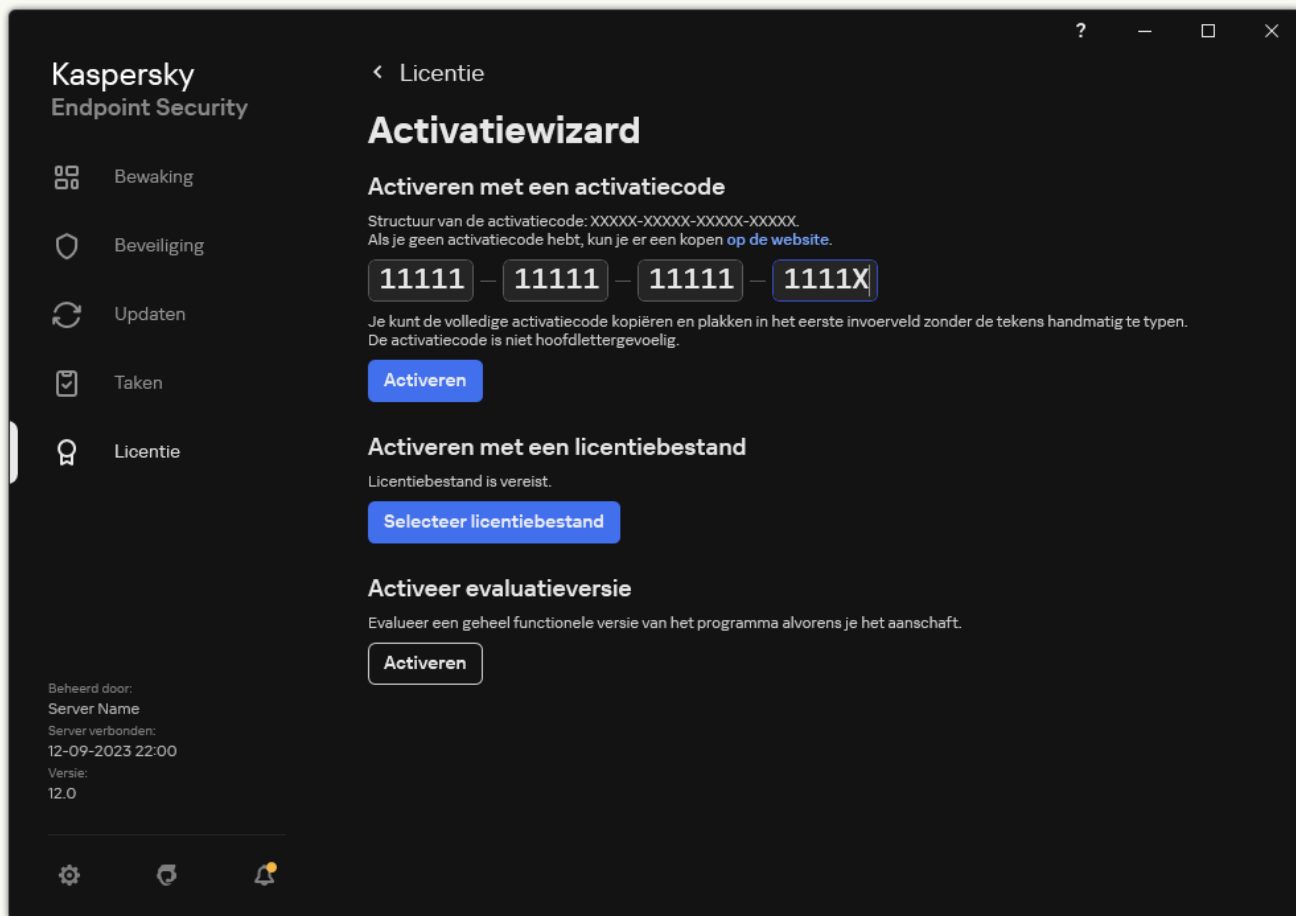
?

Kaspersky
Endpoint Security

Bewaking

Beveiliging

Updaten

Taken

Licentie

Beheerd door:
Server Name
Server verbonden:
12-09-2023 22:00
Versie:
12.0

< Licentie

Activatiewizard

Activeren met een activatiecode

Structuur van de activatiecode: XXXXX-XXXXX-XXXXX-XXXXX.
Als je geen activatiecode hebt, kun je er een kopen op de website.

11111 – 11111 – 11111 – 1111X

Je kunt de volledige activatiecode kopiëren en plakken in het eerste invoerveld zonder de tekens handmatig te typen.
De activatiecode is niet hoofdlettergevoelig.

Activeren

Activeren met een licentiebestand

Licentiebestand is vereist.

Selecteer licentiebestand

Activeer evaluatieversie

Evalueer een geheel functionele versie van het programma alvorens je het aanschaft.

Activeren